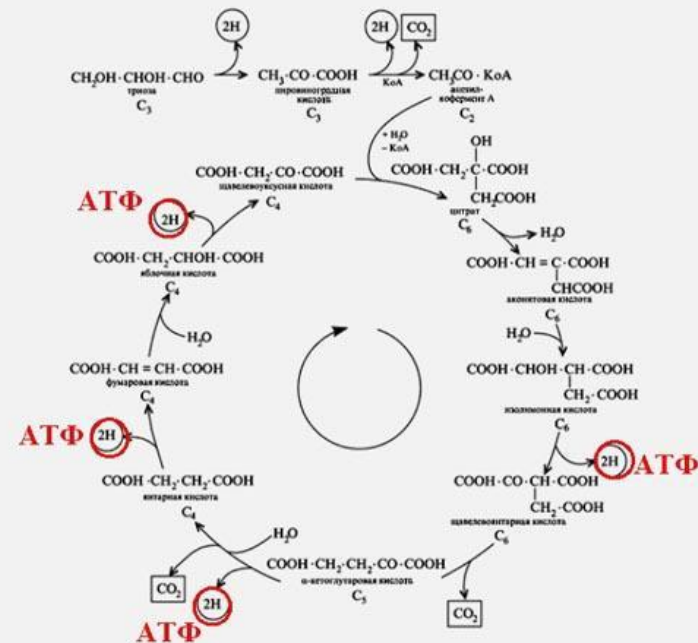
2H

2H

$CO_2$

$CH_2OH \cdot CHOH \cdot CHO$
триоза
$C_3$

$CH_3 \cdot CO \cdot COOH$
пировиноградная кислота
$C_3$

KoA

$CH_3CO \cdot KoA$
ацетил-кофермент А
$C_2$

$+ H_2O$
$- KoA$

$COOH \cdot CH_2 \cdot CO \cdot COOH$
щавелевоуксусная кислота
$C_4$

OH
$COOH \cdot CH_2 \cdot C \cdot COOH$
$CH_2COOH$
цитрат
$C_6$

АТФ
2H

$COOH \cdot CH_2 \cdot CHOH \cdot COOH$
яблочная кислота
$C_4$

$H_2O$

$COOH \cdot CH = C \cdot COOH$
$CHCOOH$
аконитовая кислота
$C_6$

$H_2O$

$H_2O$

$COOH \cdot CH = CH \cdot COOH$
фумаровая кислота
$C_4$

$COOH \cdot CHOH \cdot CH \cdot COOH$
$CH_2 \cdot COOH$
изолимонная кислота
$C_6$

АТФ
2H

2H
АТФ

$COOH \cdot CH_2 \cdot CH_2 \cdot COOH$
янтарная кислота
$C_4$

$COOH \cdot CO \cdot CH \cdot COOH$
$CH_2 \cdot COOH$
щавелевоянтарная кислота
$C_6$

$H_2O$

$COOH \cdot CH_2 \cdot CH_2 \cdot CO \cdot COOH$
α-кетоглутаровая кислота
$C_5$

$CO_2$

2H

АТФ

$CO_2$